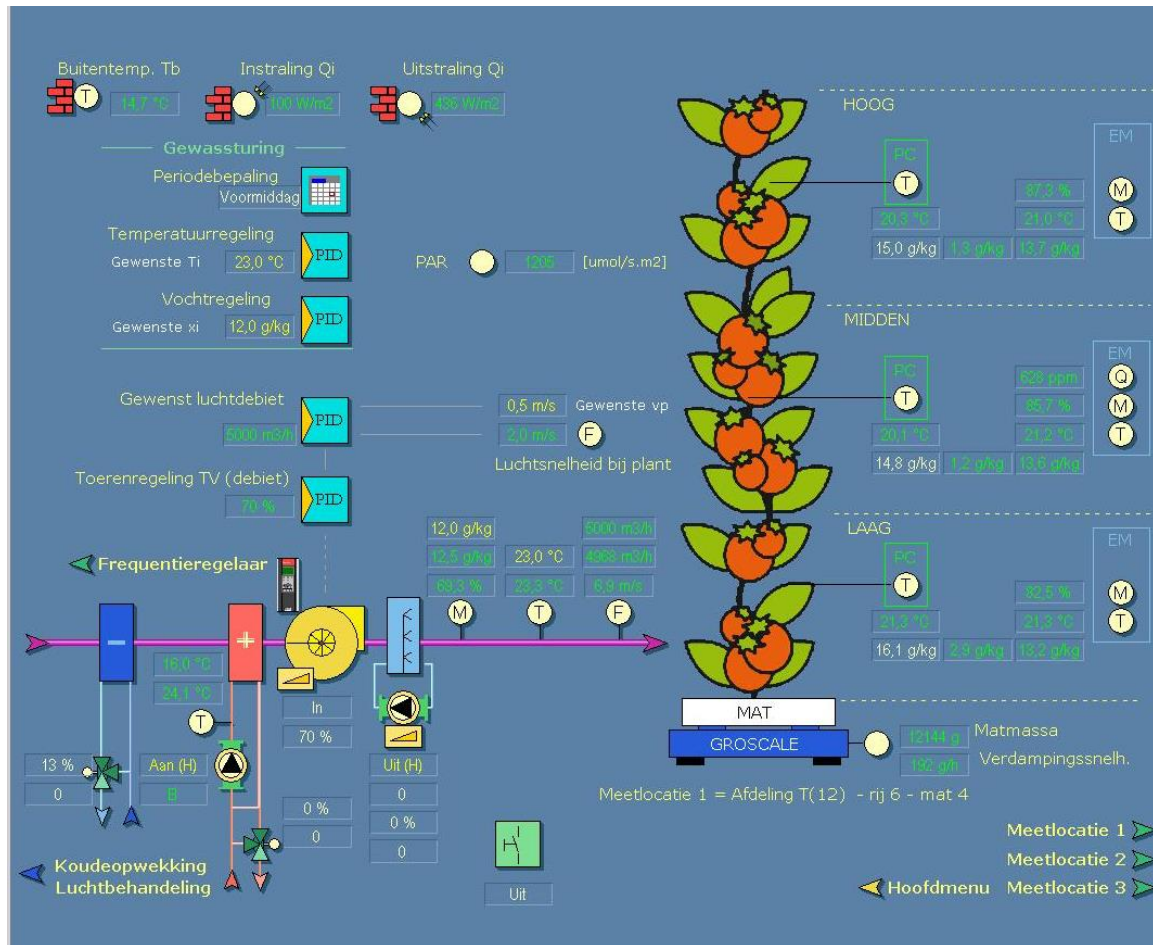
Buitentemp. Tb
T
14,7 °C
Instraling Qi
100 W/m2
Uitstraling Qi
436 W/m2

Gewassturing
Periodebepaling
Voormiddag
Temperatuurregeling
Gewenste Ti
23,0 °C
PID
Vochtregeling
Gewenste xi
12,0 g/kg
PID

PAR
1205
[umol/s.m2]

Gewenst luchtdebiet
5000 m3/h
PID
0,5 m/s
Gewenste vp
2,0 m/s
F
Luchtsnelheid bij plant
Toerenregeling TV (debiet)
70 %
PID

Frequentieregelaar
12,0 g/kg
12,5 g/kg
68,3 %
23,0 °C
23,3 °C
5000 m3/h
4968 m3/h
6,9 m/s
M
T
F

16,0 °C
24,1 °C
T
In
70 %
Uit (H)
0
0 %
0
13 %
0
Aan (H)
B
0 %
0
Uit

Koudeopwekking
Luchtbehandeling

HOOG
PC
T
20,3 °C
15,0 g/kg
1,3 g/kg
87,3 %
21,0 °C
13,7 g/kg
EM
M
T

MIDDEN
PC
T
20,1 °C
14,8 g/kg
1,2 g/kg
628 ppm
85,7 %
21,2 °C
13,6 g/kg
EM
Q
M
T

LAAG
PC
T
21,3 °C
16,1 g/kg
2,9 g/kg
82,5 %
21,3 °C
13,2 g/kg
EM
M
T

MAT
GROSCALE
12144 g
Matmassa
192 g/h
Verdampingssnelh.

Meetlocatie 1 = Afdeling T(12) - rij 6 - mat 4

Meetlocatie 1
Meetlocatie 2
Hoofdmenu
Meetlocatie 3